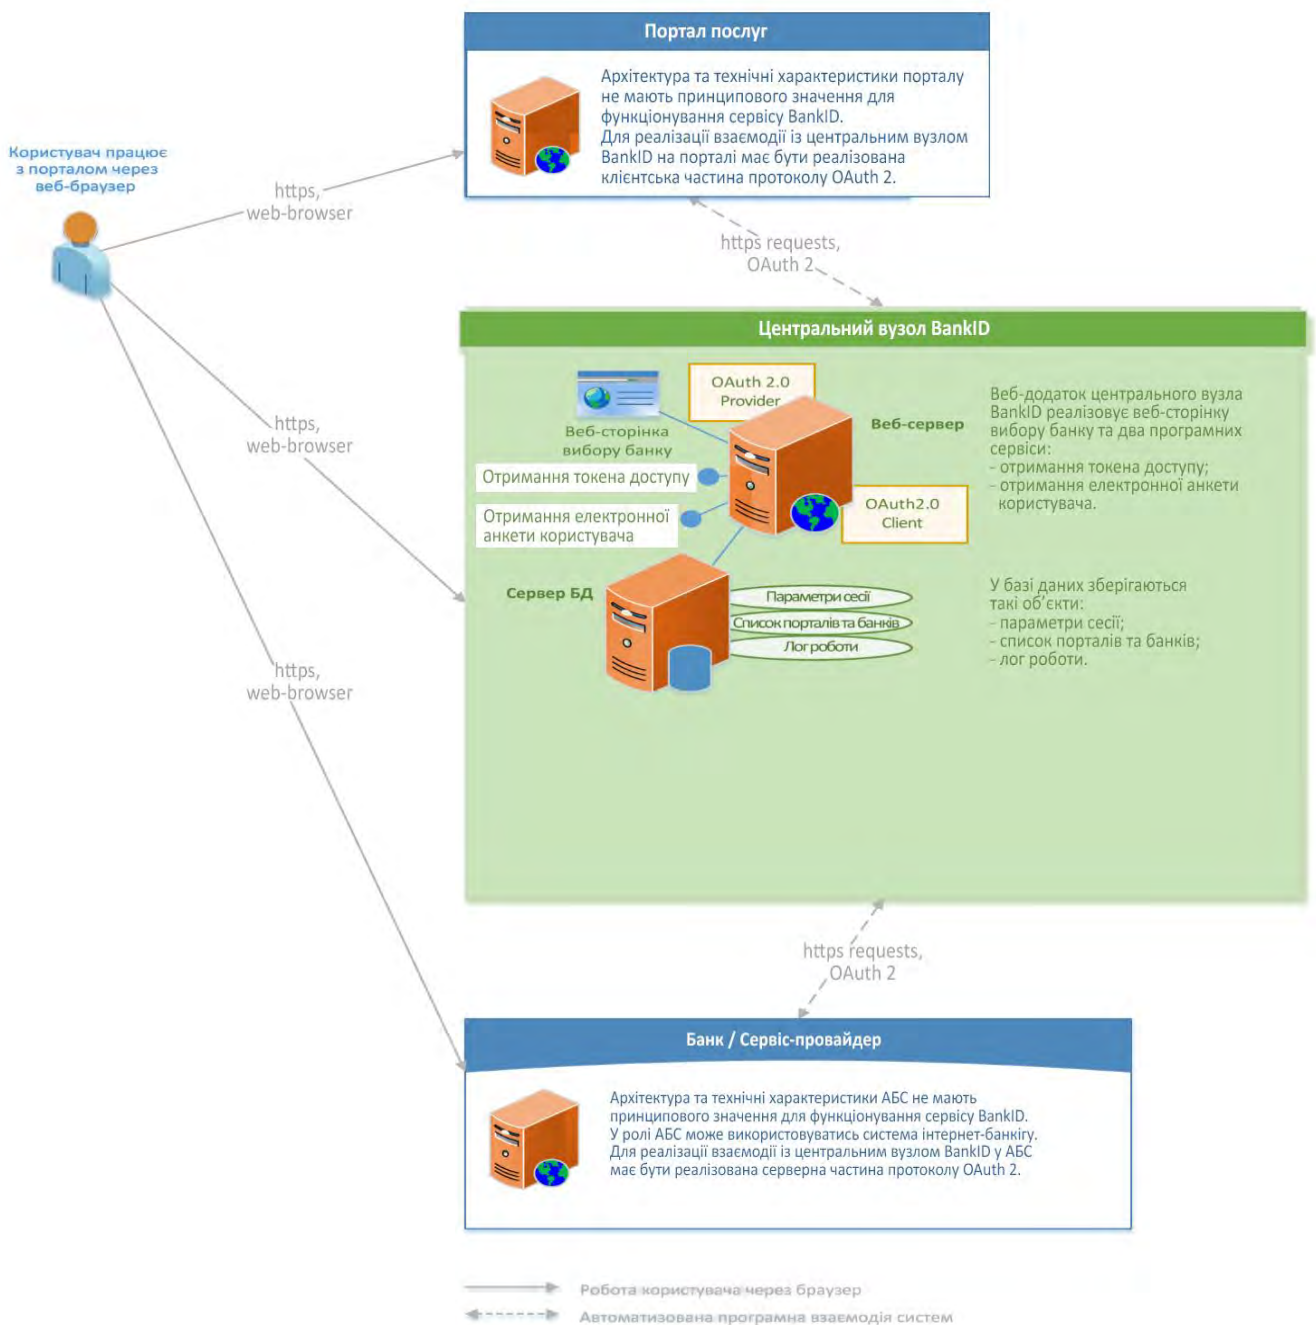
Портал послуг

Архітектура та технічні характеристики порталу не мають принципового значення для функціонування сервісу BankID.
Для реалізації взаємодії із центральним вузлом BankID на порталі має бути реалізована клієнтська частина протоколу OAuth 2.

Користувач працює з порталом через веб-браузер

https, web-browser

https requests, OAuth 2

Центральний вузол BankID

OAuth 2.0 Provider

Веб-сторінка вибору банку

Веб-сервер

Отримання токена доступу

Отримання електронної анкети користувача

OAuth2.0 Client

Веб-додаток центрального вузла BankID реалізовує веб-сторінку вибору банку та два програмних сервіси:
- отримання токена доступу;
- отримання електронної анкети користувача.

https, web-browser

Сервер БД

Параметри сесії

Список порталів та банків

Лог роботи

У базі даних зберігаються такі об'єкти:
- параметри сесії;
- список порталів та банків;
- лог роботи.

https, web-browser

https requests, OAuth 2

Банк / Сервіс-провайдер

Архітектура та технічні характеристики АБС не мають принципового значення для функціонування сервісу BankID.
У ролі АБС може використовуватись система інтернет-банкігу.
Для реалізації взаємодії із центральним вузлом BankID у АБС має бути реалізована серверна частина протоколу OAuth 2.

Робота користувача через браузер

Автоматизована програмна взаємодія систем